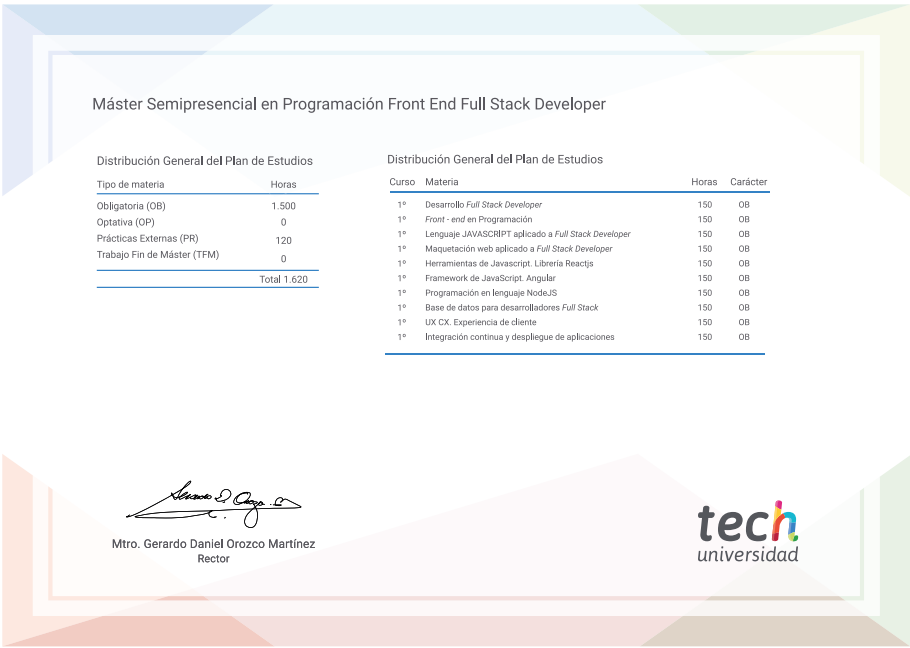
Máster Semipresencial en Programación Front End Full Stack Developer

Distribución General del Plan de Estudios

| Tipo de materia | Horas |
|---|---|
| Obligatoria (OB) | 1.500 |
| Optativa (OP) | 0 |
| Prácticas Externas (PR) | 120 |
| Trabajo Fin de Máster (TFM) | 0 |
| | Total 1.620 |

Distribución General del Plan de Estudios

| Curso | Materia | Horas | Carácter |
|---|---|---|---|
| 1º | Desarrollo Full Stack Developer | 150 | OB |
| 1º | Front - end en Programación | 150 | OB |
| 1º | Lenguaje JAVASCRIPT aplicado a Full Stack Developer | 150 | OB |
| 1º | Maquetación web aplicado a Full Stack Developer | 150 | OB |
| 1º | Herramientas de Javascript. Librería Reactjs | 150 | OB |
| 1º | Framework de JavaScript. Angular | 150 | OB |
| 1º | Programación en lenguaje NodeJS | 150 | OB |
| 1º | Base de datos para desarrolladores Full Stack | 150 | OB |
| 1º | UX CX. Experiencia de cliente | 150 | OB |
| 1º | Integración continua y despliegue de aplicaciones | 150 | OB |

Mtro. Gerardo Daniel Orozco Martínez
Rector

tech
universidad